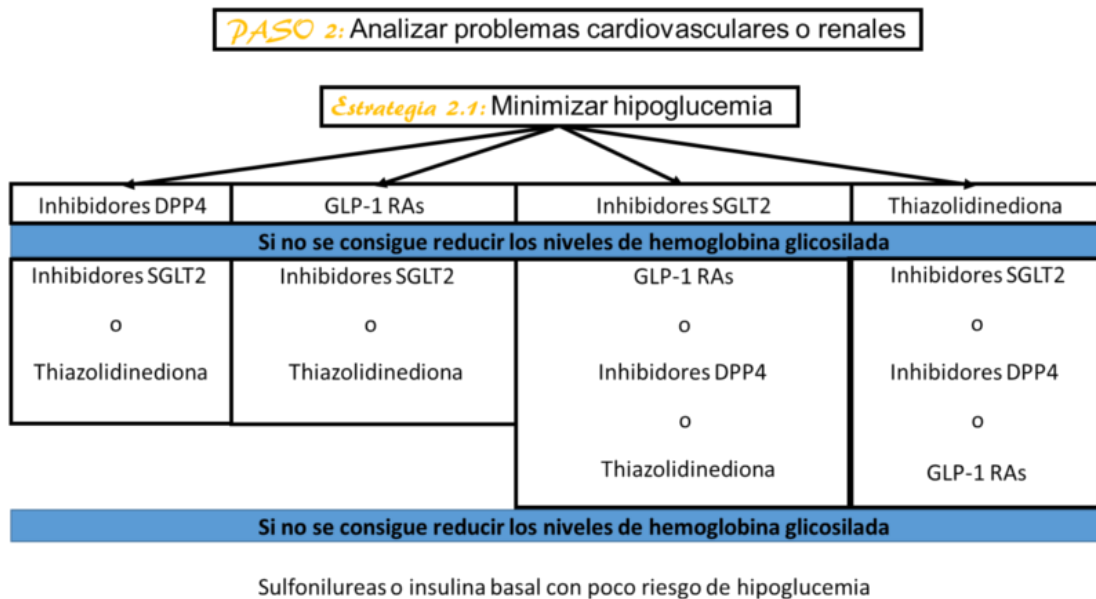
PASO 2: Analizar problemas cardiovasculares o renales

Estrategia 2.1: Minimizar hipoglucemia

| Inhibidores DPP4 | GLP-1 RAs | Inhibidores SGLT2 | Thiazolidinediona |
|---|---|---|---|

Si no se consigue reducir los niveles de hemoglobina glicosilada

| Inhibidores SGLT2 o Thiazolidinediona | Inhibidores SGLT2 o Thiazolidinediona | GLP-1 RAs o Inhibidores DPP4 o Thiazolidinediona | Inhibidores SGLT2 o Inhibidores DPP4 o GLP-1 RAs |
|---|---|---|---|

Si no se consigue reducir los niveles de hemoglobina glicosilada

Sulfonilureas o insulina basal con poco riesgo de hipoglucemia